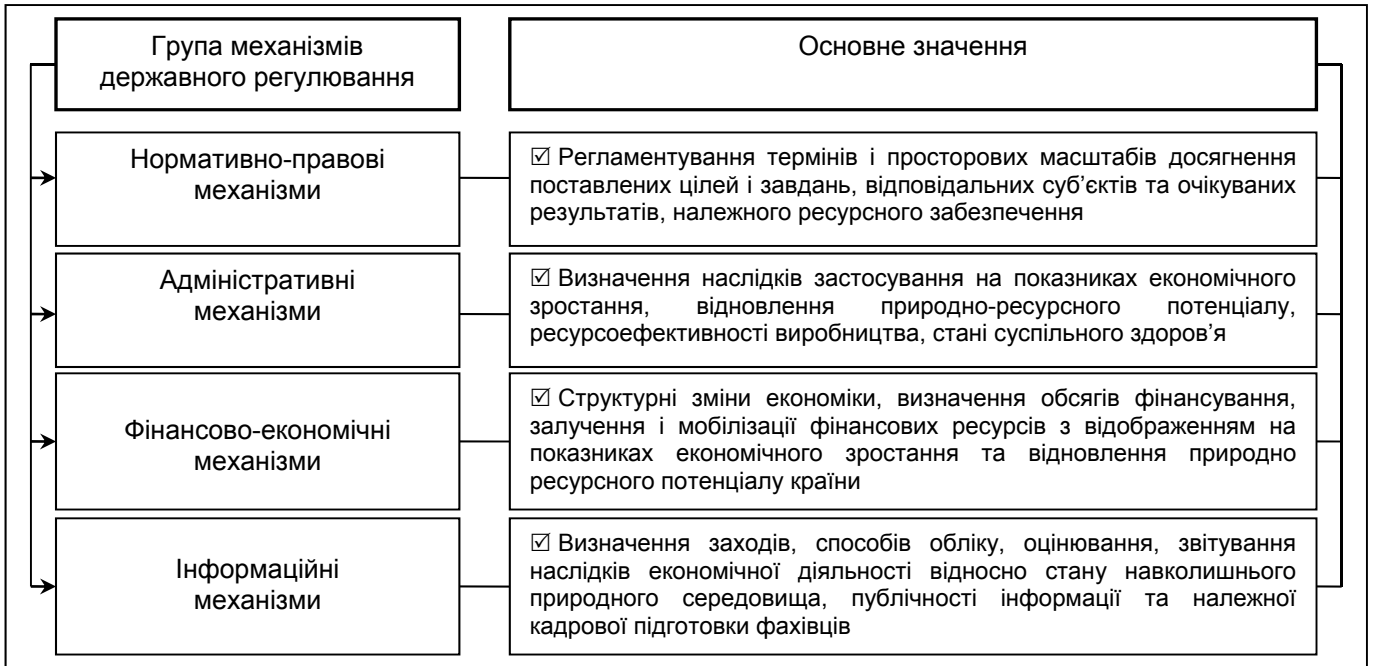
Група механізмів державного регулювання

Основне значення

Нормативно-правові механізми

☑ Регламентування термінів і просторових масштабів досягнення поставлених цілей і завдань, відповідальних суб'єктів та очікуваних результатів, належного ресурсного забезпечення

Адміністративні механізми

☑ Визначення наслідків застосування на показниках економічного зростання, відновлення природно-ресурсного потенціалу, ресурсоефективності виробництва, стані суспільного здоров'я

Фінансово-економічні механізми

☑ Структурні зміни економіки, визначення обсягів фінансування, залучення і мобілізації фінансових ресурсів з відображенням на показниках економічного зростання та відновлення природно ресурсного потенціалу країни

Інформаційні механізми

☑ Визначення заходів, способів обліку, оцінювання, звітування наслідків економічної діяльності відносно стану навколишнього природного середовища, публічності інформації та належної кадрової підготовки фахівців